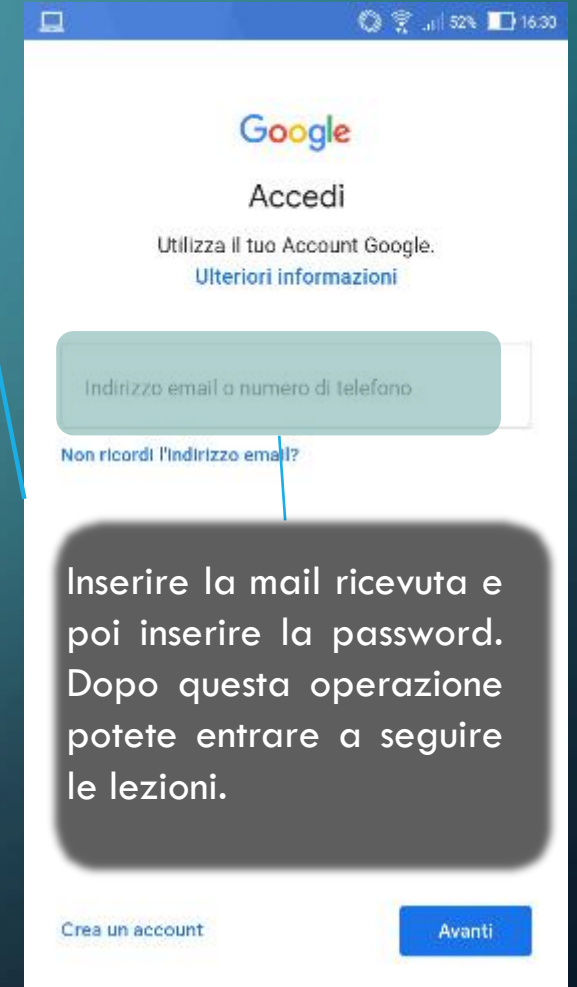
52% 16:30

Google

Accedi

Utilizza il tuo Account Google.
Ulteriori informazioni

Indirizzo email o numero di telefono

Non ricordi l'indirizzo email?

Inserire la mail ricevuta e poi inserire la password. Dopo questa operazione potete entrare a seguire le lezioni.

Crea un account

Avanti